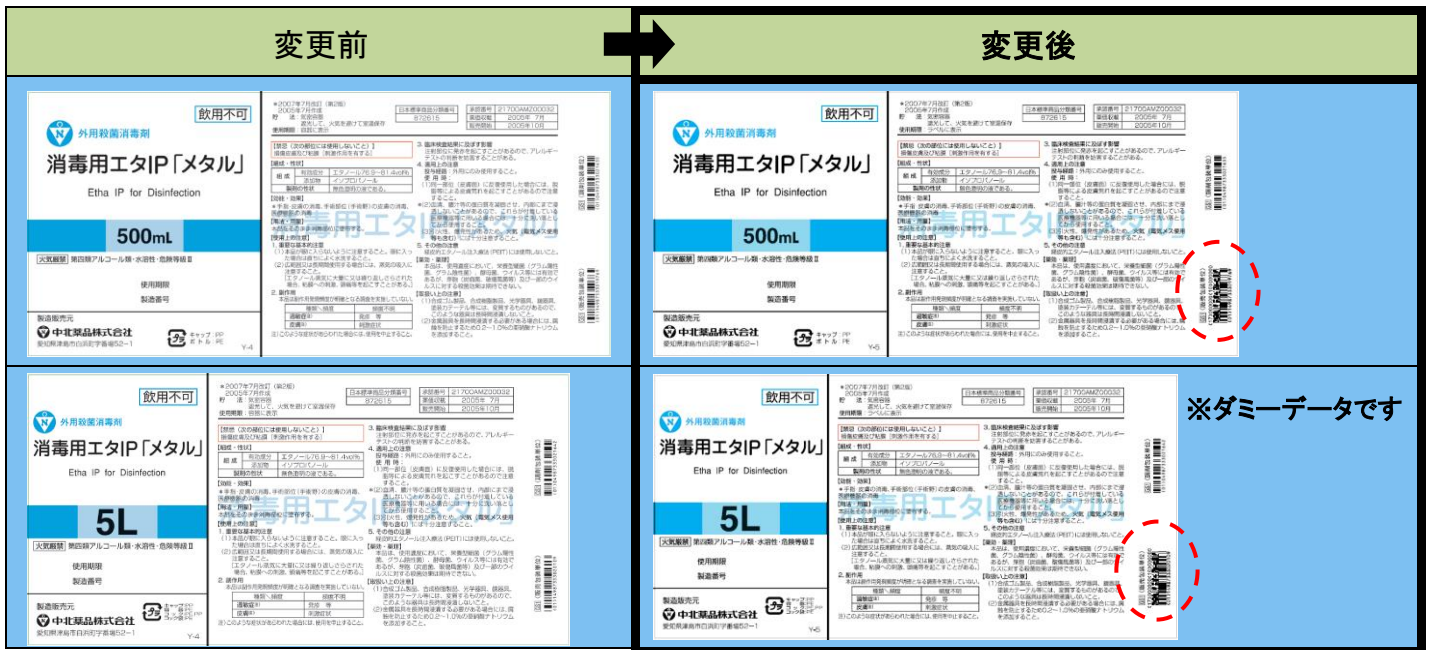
変更前

変更後

飲用不可
外用殺菌消毒剤
消毒用エタIP「メタル」
Etha IP for Disinfection
500mL
火気厳禁 第四類アルコール類・水溶性・危険等級Ⅱ
使用期限
製造番号
製造販売元
中北薬品株式会社
愛知県津島市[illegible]
キャップ：PP
ボトル：PE
Y-4

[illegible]

飲用不可
外用殺菌消毒剤
消毒用エタIP「メタル」
Etha IP for Disinfection
500mL
火気厳禁 第四類アルコール類・水溶性・危険等級Ⅱ
使用期限
製造番号
製造販売元
中北薬品株式会社
愛知県津島市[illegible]
キャップ：PP
ボトル：PE
Y-5

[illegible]

飲用不可
外用殺菌消毒剤
消毒用エタIP「メタル」
Etha IP for Disinfection
5L
火気厳禁 第四類アルコール類・水溶性・危険等級Ⅱ
使用期限
製造番号
製造販売元
中北薬品株式会社
愛知県津島市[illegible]
Y-4

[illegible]

飲用不可
外用殺菌消毒剤
消毒用エタIP「メタル」
Etha IP for Disinfection
5L
火気厳禁 第四類アルコール類・水溶性・危険等級Ⅱ
使用期限
製造番号
製造販売元
中北薬品株式会社
愛知県津島市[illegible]
Y-5

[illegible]

※ダミーデータです